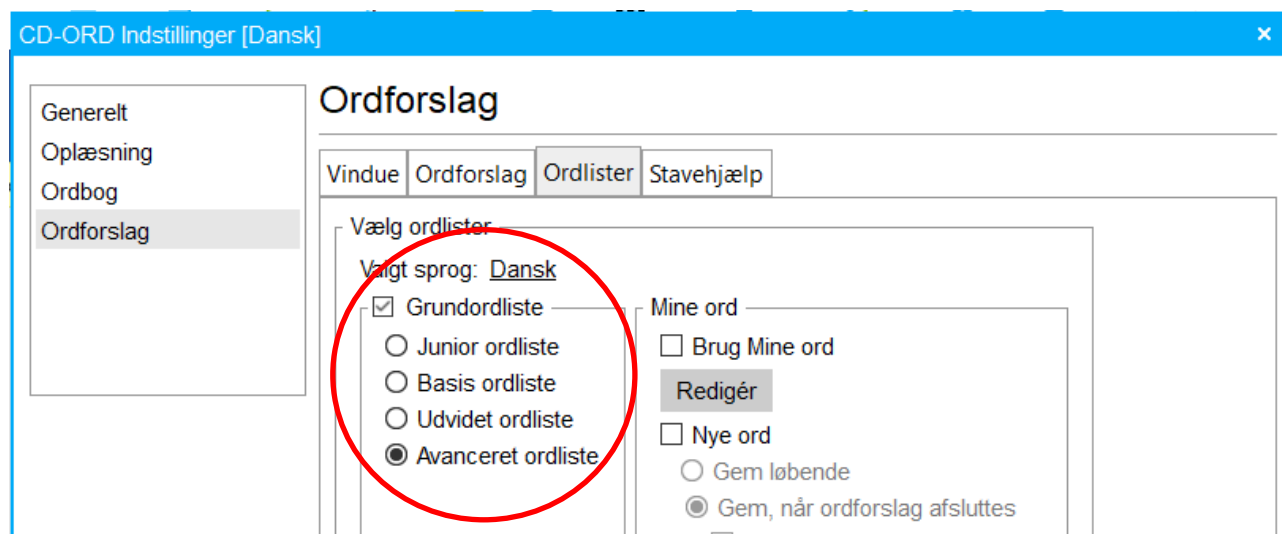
CD-ORD Indstillinger [Dansk]

×

Generelt
Oplæsning
Ordbog
Ordforslag

Ordforslag

Vindue | Ordforslag | Ordlister | Stavehjælp

Vælg ordlister

Valgt sprog: Dansk

☑ Grundordliste
○ Junior ordliste
○ Basis ordliste
○ Udvidet ordliste
◉ Avanceret ordliste

Mine ord
☐ Brug Mine ord
Redigér
☐ Nye ord
○ Gem løbende
◉ Gem, når ordforslag afsluttes